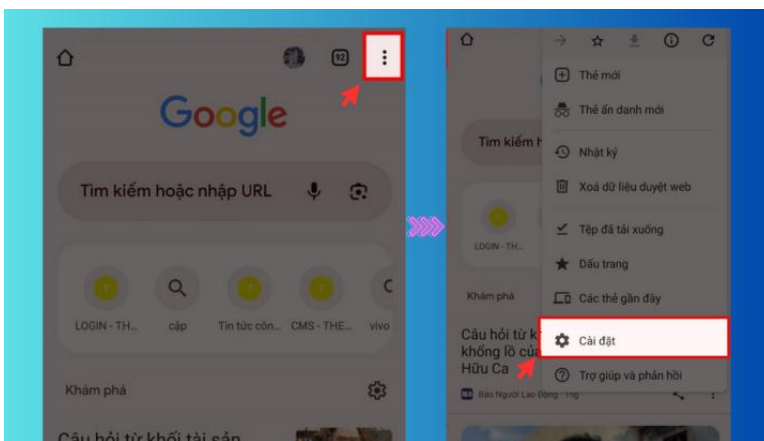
92

Google

Tìm kiếm hoặc nhập URL

LOGIN - TH... cập Tin tức côn... CMS - THE... vivo

Khám phá

Câu hỏi từ khối tài sản

Tìm kiếm h

LOGIN - TH...

Khám phá

Câu hỏi từ k
khổng lồ của
Hữu Ca

Báo Người Lao Động · 1ng

Thẻ mới
Thẻ ẩn danh mới
Nhật ký
Xoá dữ liệu duyệt web
Tệp đã tải xuống
Dấu trang
Các thẻ gần đây
Cài đặt
Trợ giúp và phản hồi